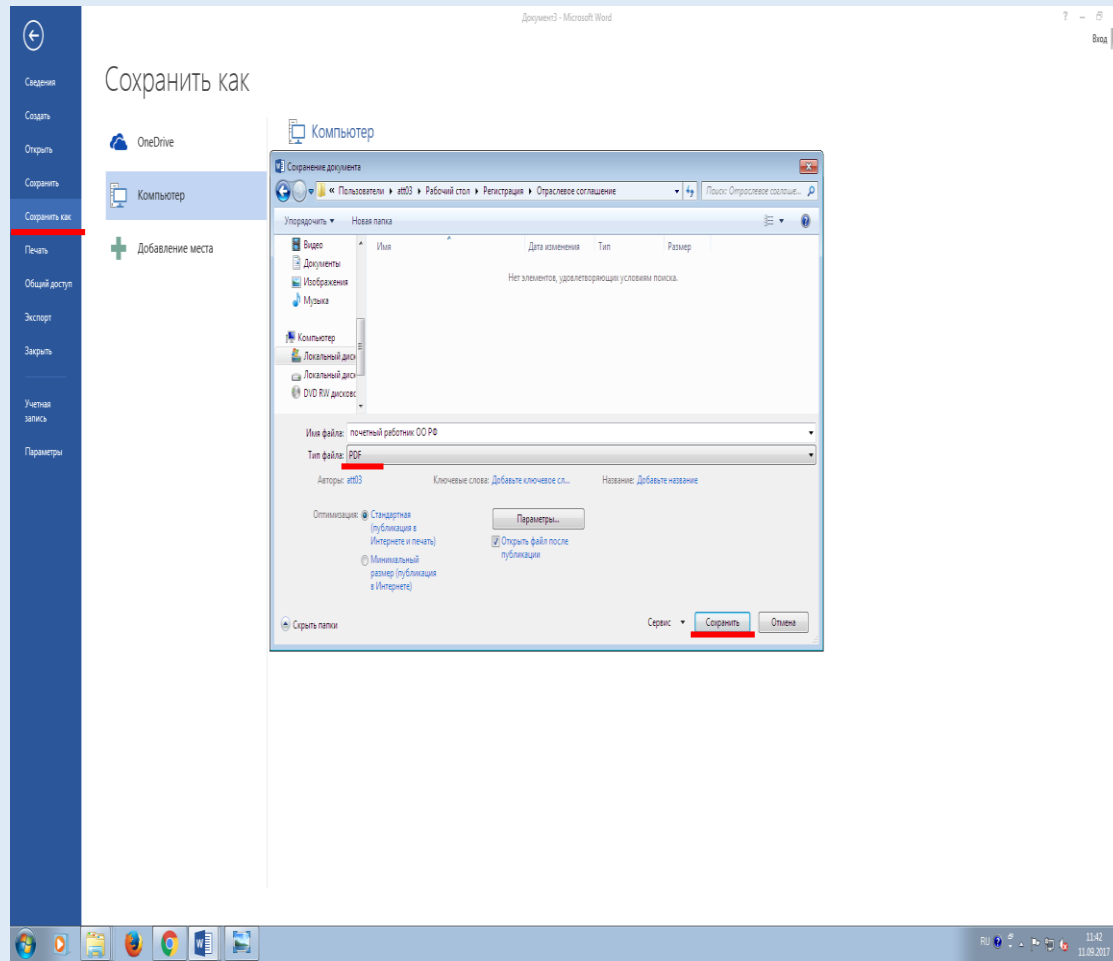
Документ3 - Microsoft Word

? – ⊡
Вход

Сведения
Создать
Открыть
Сохранить
Сохранить как
Печать
Общий доступ
Экспорт
Закрыть
Учетная запись
Параметры

Сохранить как

OneDrive
Компьютер
Добавление места

Компьютер

Сохранение документа

« Пользователи ▸ att03 ▸ Рабочий стол ▸ Регистрация ▸ Отраслевое соглашение

Поиск: Отраслевое соглаше...

Упорядочить ▾ Новая папка

Видео
Документы
Изображения
Музыка
Компьютер
Локальный диск
Локальный диск
DVD RW дисково

| Имя | Дата изменения | Тип | Размер |
|---|---|---|---|

Нет элементов, удовлетворяющих условиям поиска.

Имя файла: почетный работник ОО РФ
Тип файла: PDF

Авторы: att03
Ключевые слова: Добавьте ключевое сл...
Название: Добавьте название

Оптимизация: Стандартная (публикация в Интернете и печать)
Минимальный размер (публикация в Интернете)

Параметры...
Открыть файл после публикации

Скрыть папки
Сервис ▾ Сохранить Отмена

RU 11:42 11.09.2017